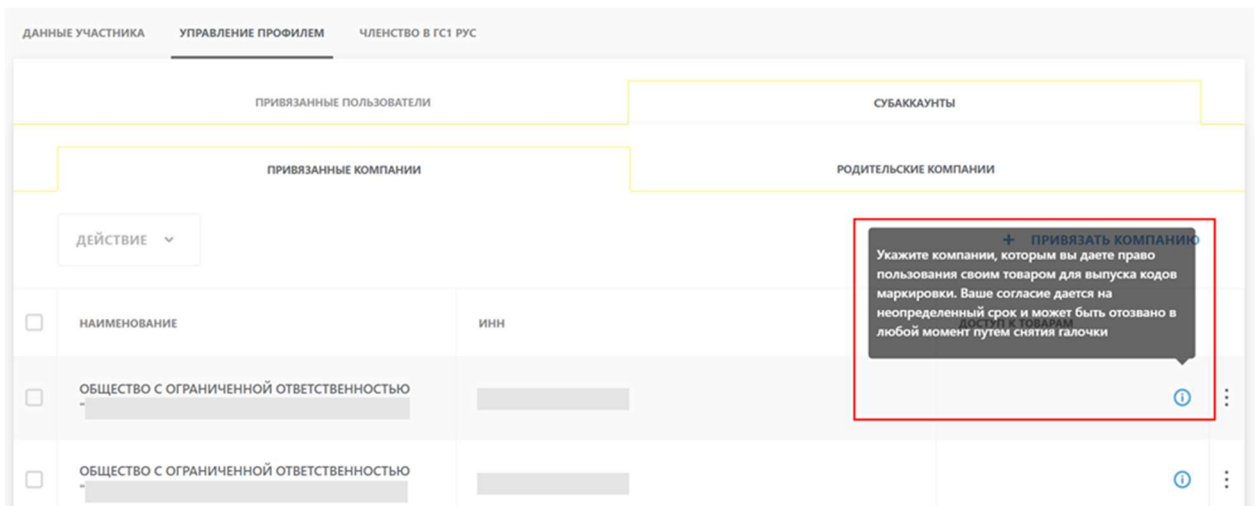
ДАННЫЕ УЧАСТНИКА УПРАВЛЕНИЕ ПРОФИЛЕМ ЧЛЕНСТВО В ГС1 РУС

ПРИВЯЗАННЫЕ ПОЛЬЗОВАТЕЛИ

СУБАККАУНТЫ

ПРИВЯЗАННЫЕ КОМПАНИИ

РОДИТЕЛЬСКИЕ КОМПАНИИ

ДЕЙСТВИЕ

+ ПРИВЯЗАТЬ КОМПАНИЮ

Укажите компании, которым вы даете право пользования своим товаром для выпуска кодов маркировки. Ваше согласие дается на неопределенный срок и может быть отозвано в любой момент путем снятия галочки

| | НАИМЕНОВАНИЕ | ИНН | ДОСТУП К ТОВАРАМ | |
|---|---|---|---|---|
| | ОБЩЕСТВО С ОГРАНИЧЕННОЙ ОТВЕТСТВЕННОСТЬЮ - | | | |
| | ОБЩЕСТВО С ОГРАНИЧЕННОЙ ОТВЕТСТВЕННОСТЬЮ - | | | |